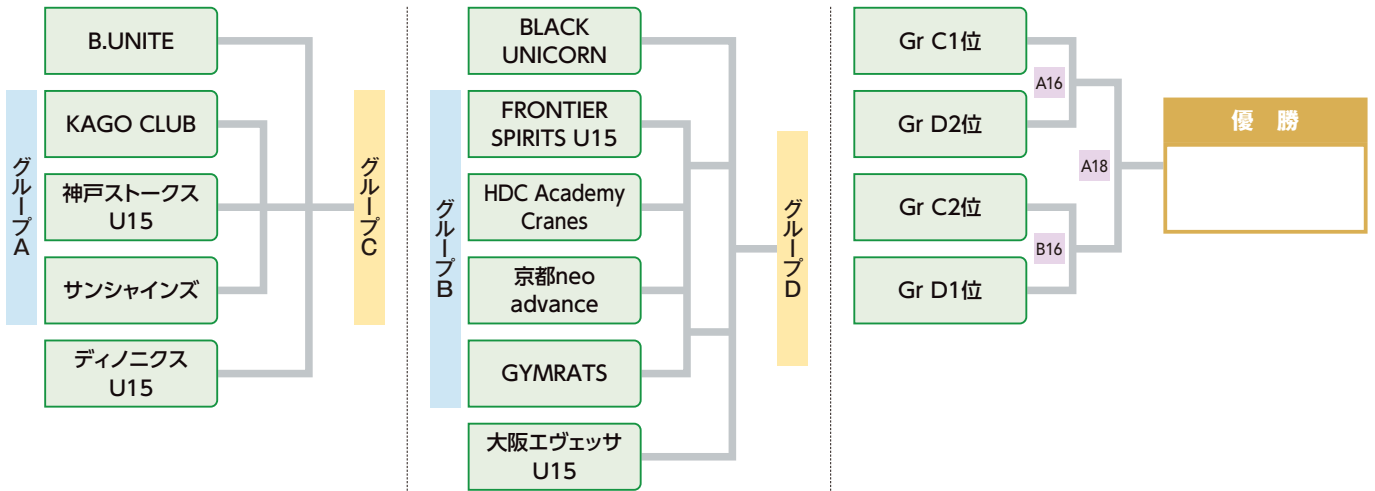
グループA

B.UNITE

KAGO CLUB

神戸ストークス U15

サンシャインズ

ディノニクス U15

グループC

グループB

BLACK UNICORN

FRONTIER SPIRITS U15

HDC Academy Cranes

京都neo advance

GYMRATS

大阪エヴェッサ U15

グループD

Gr C1位

Gr D2位

Gr C2位

Gr D1位

A16

B16

A18

優　勝